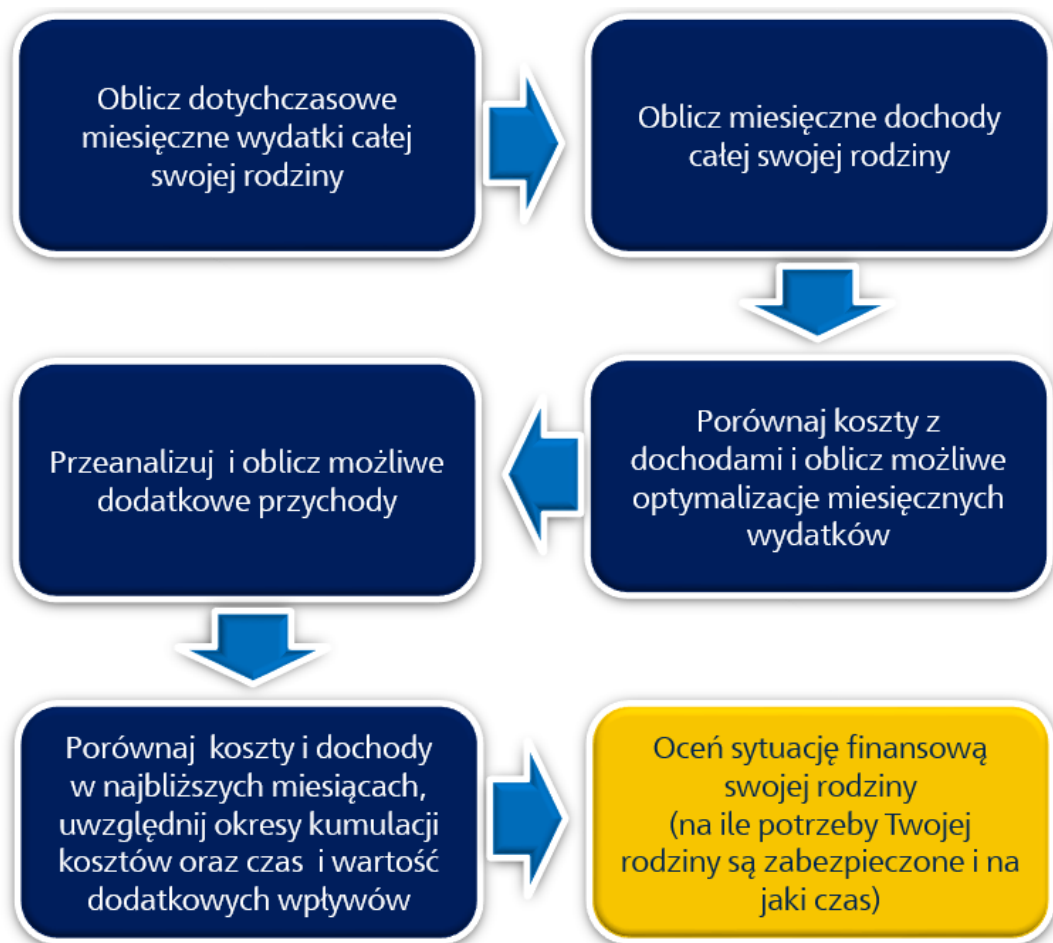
Oblicz dotychczasowe miesięczne wydatki całej swojej rodziny

Oblicz miesięczne dochody całej swojej rodziny

Porównaj koszty z dochodami i oblicz możliwe optymalizacje miesięcznych wydatków

Przeanalizuj i oblicz możliwe dodatkowe przychody

Porównaj koszty i dochody w najbliższych miesiącach, uwzględnij okresy kumulacji kosztów oraz czas i wartość dodatkowych wpływów

Oceń sytuację finansową swojej rodziny (na ile potrzeby Twojej rodziny są zabezpieczone i na jaki czas)